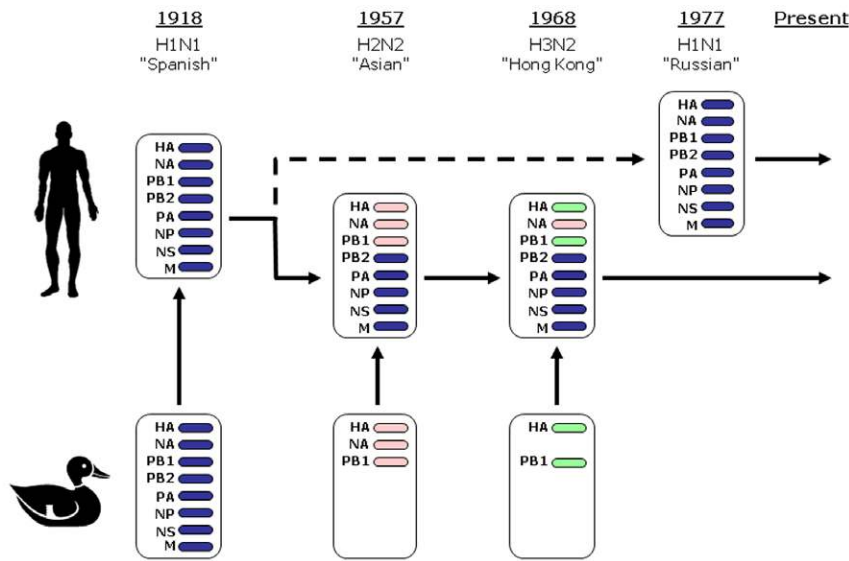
1918
H1N1
"Spanish"

1957
H2N2
"Asian"

1968
H3N2
"Hong Kong"

1977
H1N1
"Russian"

Present

HA
NA
PB1
PB2
PA
NP
NS
M

HA
NA
PB1
PB2
PA
NP
NS
M

HA
NA
PB1
PB2
PA
NP
NS
M

HA
NA
PB1
PB2
PA
NP
NS
M

HA
NA
PB1
PB2
PA
NP
NS
M

HA
NA
PB1

HA
PB1